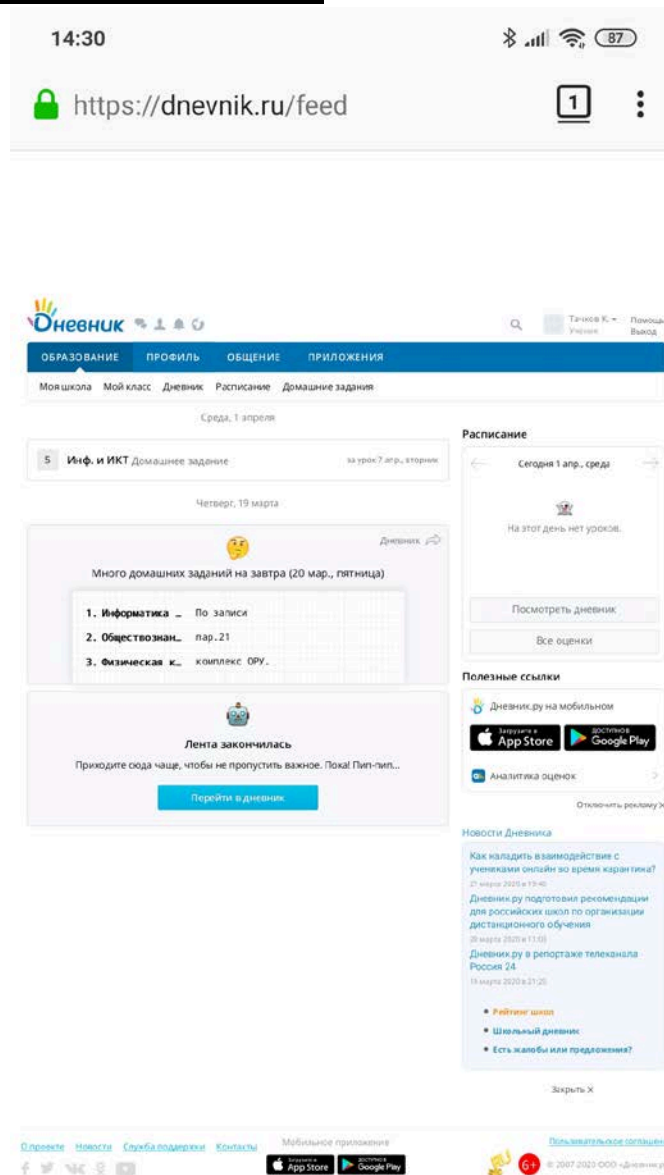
14:30

87

https://dnevnik.ru/feed

1

Дневник

Тачков К. Ученик

Помощь Выход

ОБРАЗОВАНИЕ ПРОФИЛЬ ОБЩЕНИЕ ПРИЛОЖЕНИЯ

Моя школа Мой класс Дневник Расписание Домашние задания

Среда, 1 апреля

5 Инф. и ИКТ Домашнее задание за урок 7 апр., вторник

Четверг, 19 марта

Дневник

Много домашних заданий на завтра (20 мар., пятница)

| 1. Информатика ... | По записи |
|---|---|
| 2. Обществознан... | пар.21 |
| 3. Физическая к... | комплекс ОРУ. |

Лента закончилась

Приходите сюда чаще, чтобы не пропустить важное. Пока! Пип-пип...

Перейти в дневник

Расписание

Сегодня 1 апр., среда

На этот день нет уроков.

Посмотреть дневник

Все оценки

Полезные ссылки

Дневник.ру на мобильном

Загрузите в App Store

ДОСТУПНО В Google Play

Аналитика оценок

Отключить рекламу ✕

Новости Дневника

Как наладить взаимодействие с учениками онлайн во время карантина?

27 марта 2020 в 19:40

Дневник.ру подготовил рекомендации для российских школ по организации дистанционного обучения

20 марта 2020 в 11:03

Дневник.ру в репортаже телеканала Россия 24

19 марта 2020 в 21:20

• Рейтинг школ
• Школьный дневник
• Есть жалобы или предложения?

Закрыть ✕

О проекте Новости Служба поддержки Контакты

Мобильное приложение

App Store Google Play

Пользовательское соглашение

6+

© 2007-2020 ООО «Дневник.р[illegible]